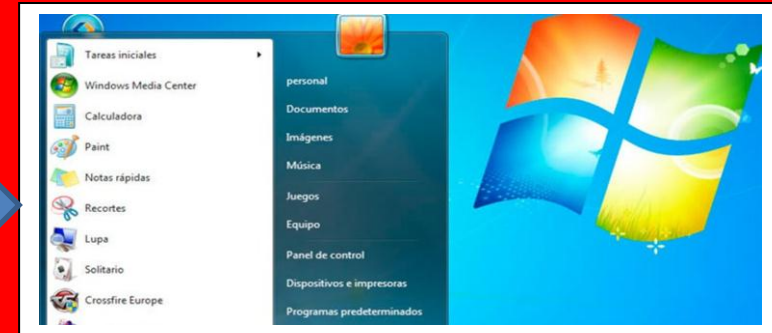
Tareas iniciales
Windows Media Center
Calculadora
Paint
Notas rápidas
Recortes
Lupa
Solitario
Crossfire Europe

personal
Documentos
Imágenes
Música
Juegos
Equipo
Panel de control
Dispositivos e impresoras
Programas predeterminados